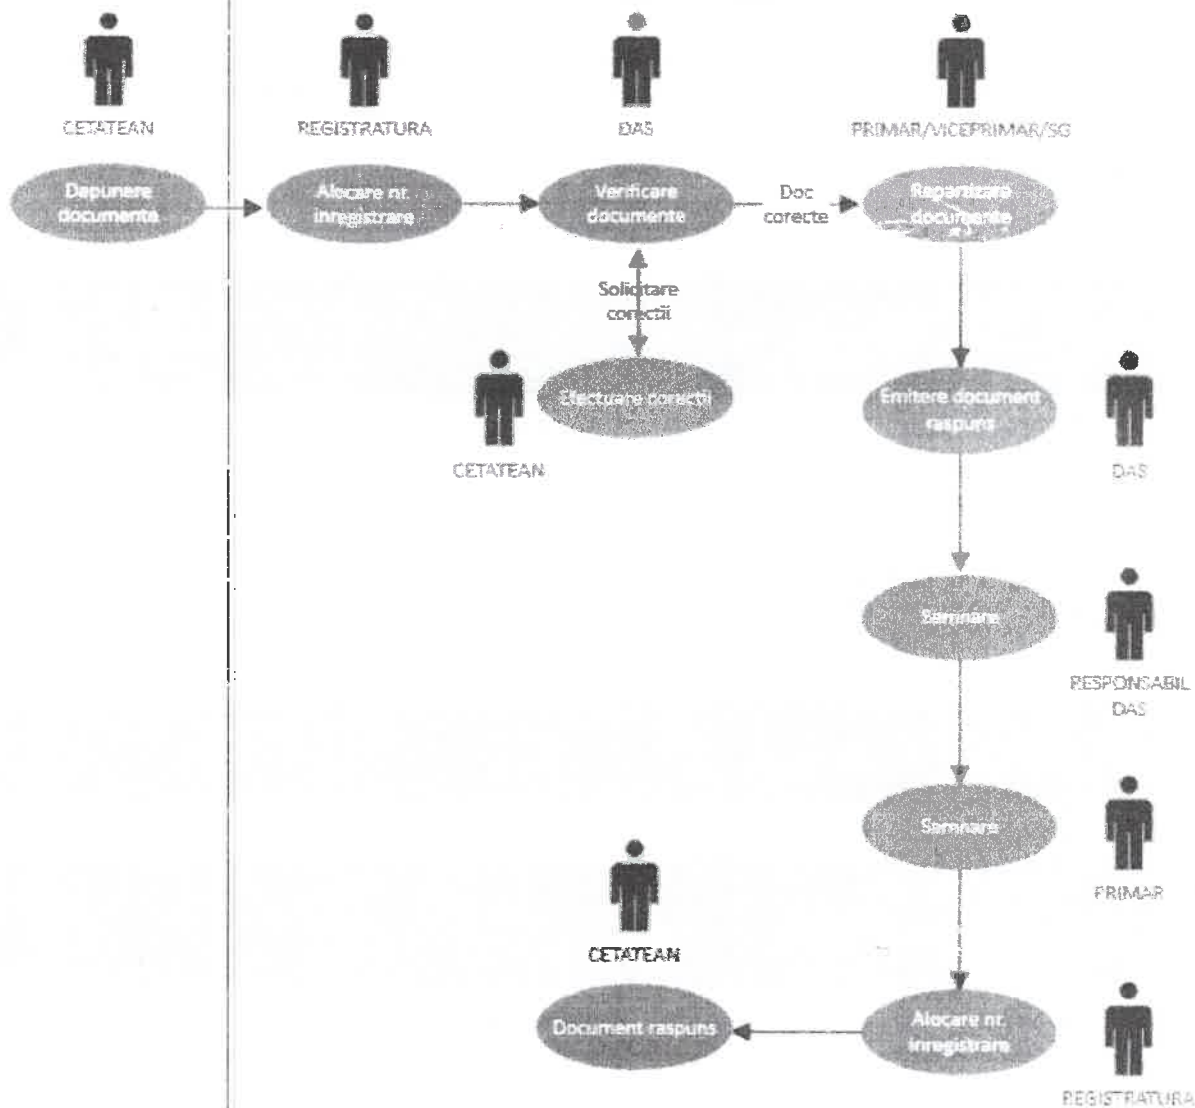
CETATEAN

REGISTRATURA

DAS

PRIMAR/VICEPRIMAR/SG

Depunere documente

Alocare nr. inregistrare

Verificare documente

Doc corecte

Repartizare documente

Solicitare corectii

Efectuare corectii

CETATEAN

Emitere document raspuns

DAS

Semnare

RESPONSABIL DAS

Semnare

PRIMAR

CETATEAN

Document raspuns

Alocare nr. inregistrare

REGISTRATURA